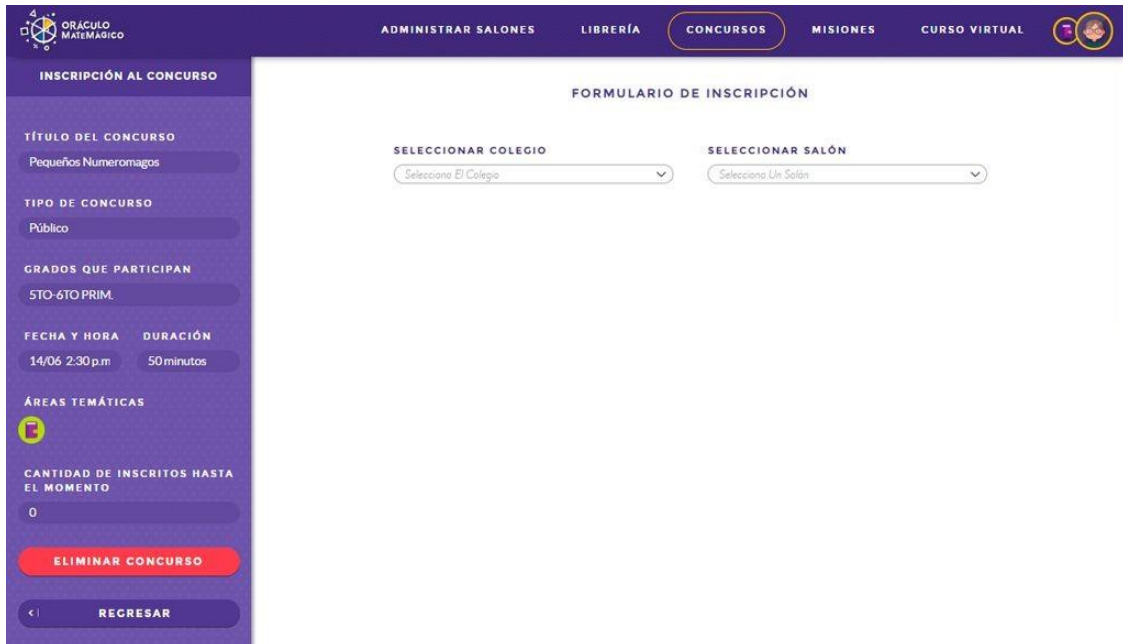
ORÁCULO MATEMÁGICO

ADMINISTRAR SALONES LIBRERÍA CONCURSOS MISIONES CURSO VIRTUAL

INSCRIPCIÓN AL CONCURSO

TÍTULO DEL CONCURSO
Pequeños Numeromagos

TIPO DE CONCURSO
Público

GRADOS QUE PARTICIPAN
5TO-6TO PRIM.

FECHA Y HORA
14/06 2:30 p.m

DURACIÓN
50 minutos

ÁREAS TEMÁTICAS

CANTIDAD DE INSCRITOS HASTA EL MOMENTO
0

ELIMINAR CONCURSO

REGRESAR

FORMULARIO DE INSCRIPCIÓN

SELECCIONAR COLEGIO
Selecciona El Colegio

SELECCIONAR SALÓN
Selecciona Un Salón